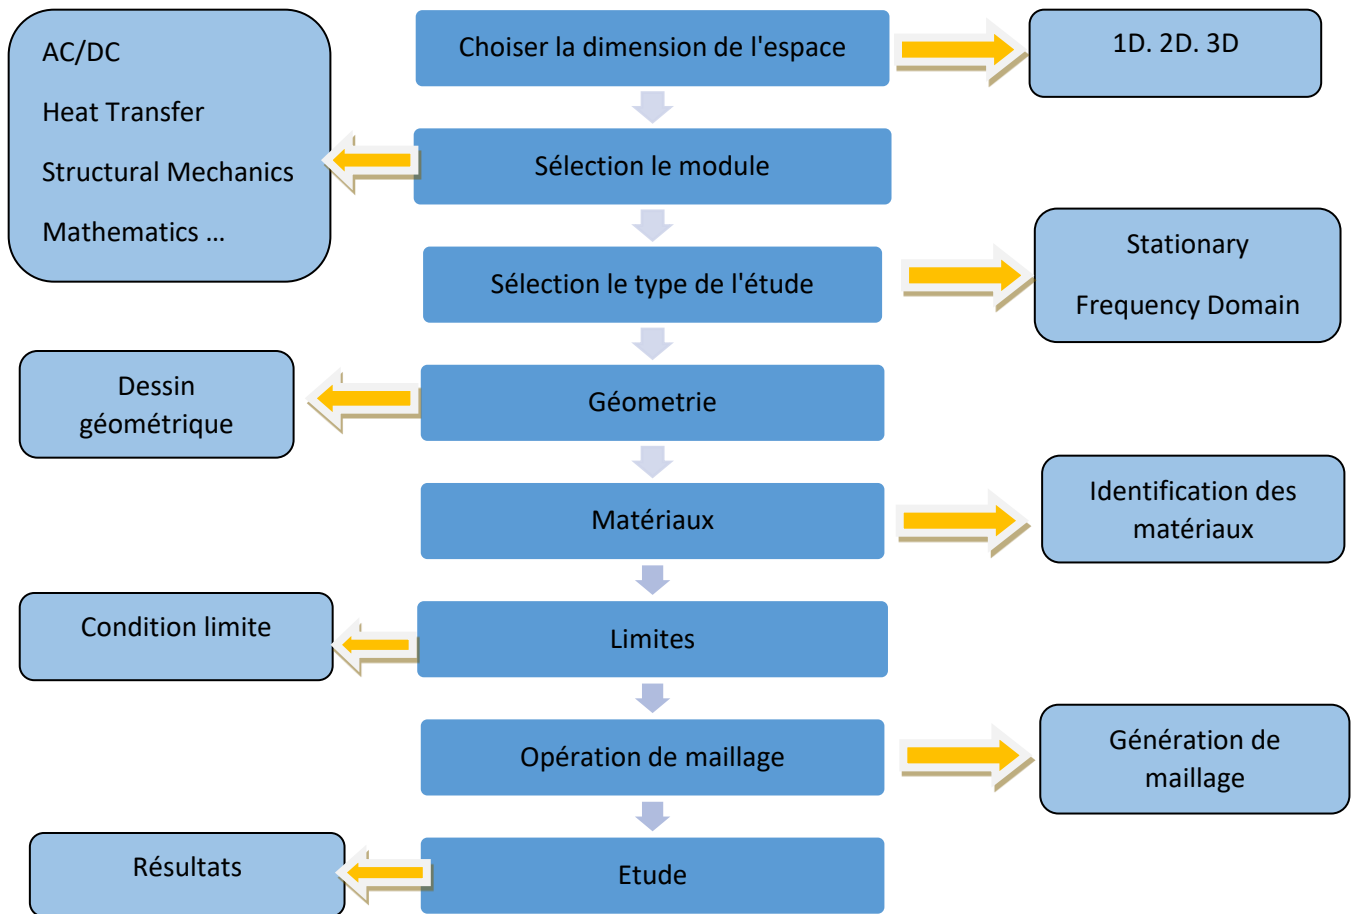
Choiser la dimension de l'espace

1D. 2D. 3D

Sélection le module

AC/DC

Heat Transfer

Structural Mechanics

Mathematics …

Sélection le type de l'étude

Stationary

Frequency Domain

Géometrie

Dessin géométrique

Matériaux

Identification des matériaux

Limites

Condition limite

Opération de maillage

Génération de maillage

Etude

Résultats